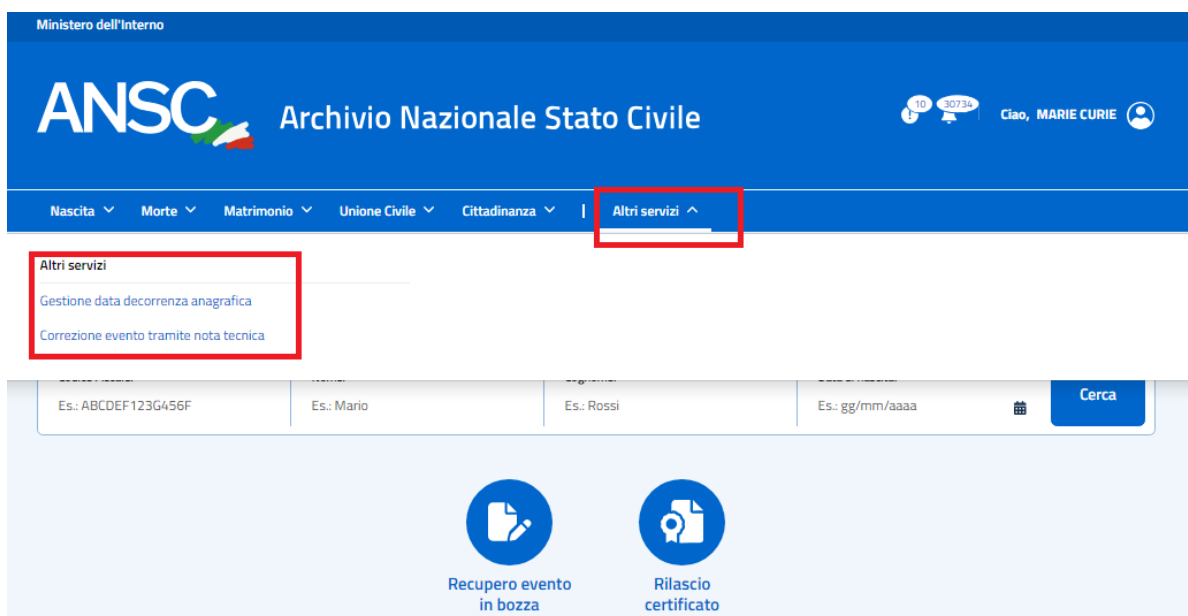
Ministero dell'Interno

ANSC Archivio Nazionale Stato Civile

10 30734 Ciao, MARIE CURIE

Nascita Morte Matrimonio Unione Civile Cittadinanza | Altri servizi

Altri servizi

Gestione data decorrenza anagrafica

Correzione evento tramite nota tecnica

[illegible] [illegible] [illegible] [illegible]

Es.: ABCDEF123G456F Es.: Mario Es.: Rossi Es.: gg/mm/aaaa Cerca

Recupero evento in bozza

Rilascio certificato